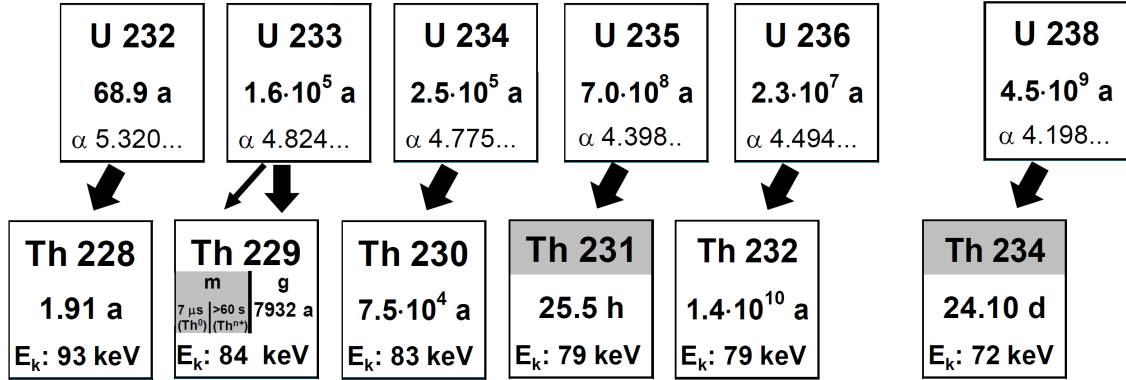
U 232

68.9 a

$\alpha$ 5.320...

U 233

$1.6 \cdot 10^5$ a

$\alpha$ 4.824...

U 234

$2.5 \cdot 10^5$ a

$\alpha$ 4.775...

U 235

$7.0 \cdot 10^8$ a

$\alpha$ 4.398..

U 236

$2.3 \cdot 10^7$ a

$\alpha$ 4.494...

U 238

$4.5 \cdot 10^9$ a

$\alpha$ 4.198...

Th 228

1.91 a

$E_k$: 93 keV

Th 229

m | g

7 $\mu$s ($Th^0$) | >60 s ($Th^{n+}$) | 7932 a

$E_k$: 84 keV

Th 230

$7.5 \cdot 10^4$ a

$E_k$: 83 keV

Th 231

25.5 h

$E_k$: 79 keV

Th 232

$1.4 \cdot 10^{10}$ a

$E_k$: 79 keV

Th 234

24.10 d

$E_k$: 72 keV